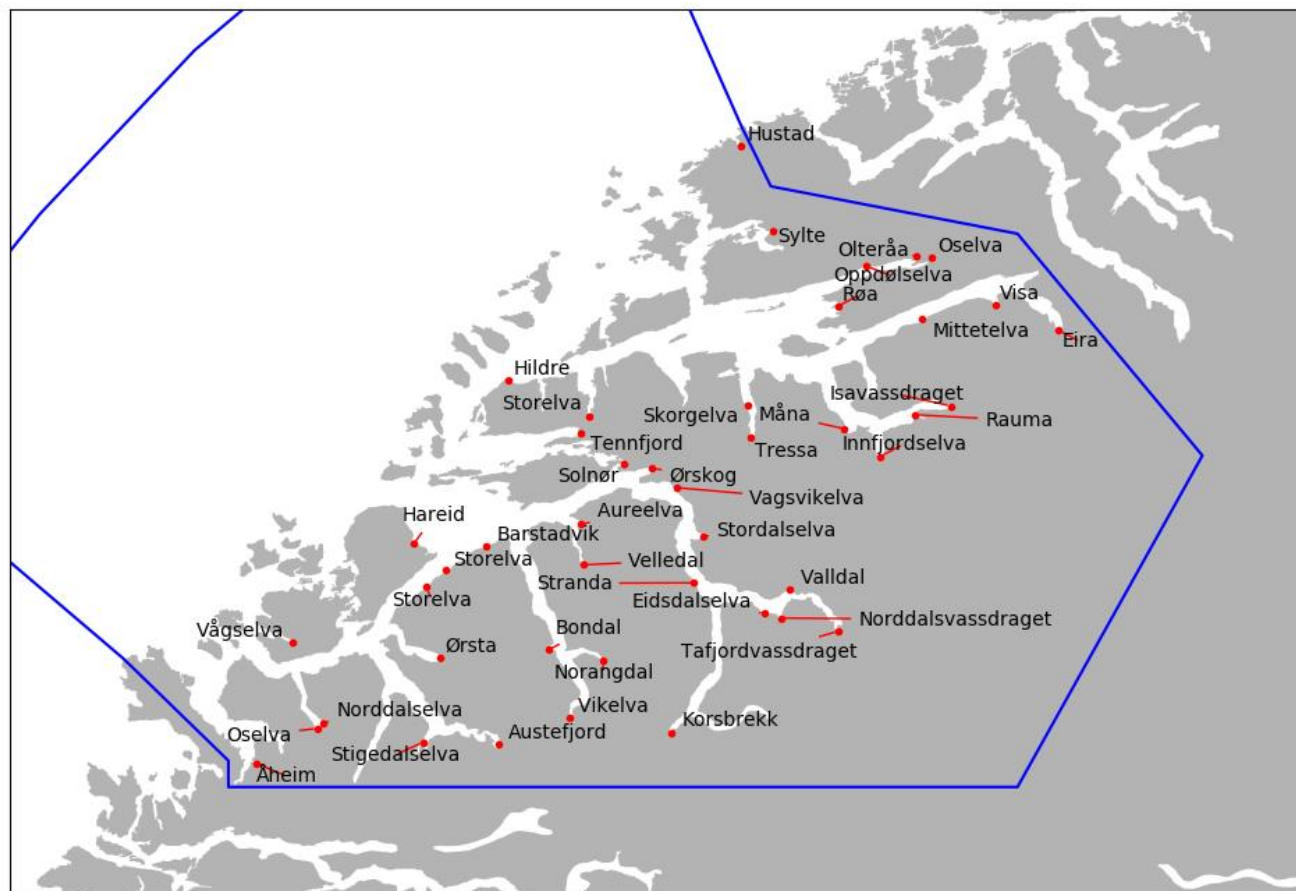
Hustad
Sylte
Olteråa
Oselva
Oppdølselva
Røa
Visa
Mittetelva
Eira
Hildre
Isavassdraget
Storelva
Skorgelva
Måna
Rauma
Tennfjord
Tressa
Innfjordselva
Solnør
Ørskog
Vagsvikelva
Aureelva
Hareid
Barstadvik
Stordalselva
Storelva
Velledal
Stranda
Valldal
Storelva
Eidsdalselva
Norddalsvassdraget
Vågselva
Bondal
Ørsta
Tafjordvassdraget
Norangdal
Vikelva
Norddalselva
Korsbrekk
Oselva
Austefjord
Stigedalselva
Åheim